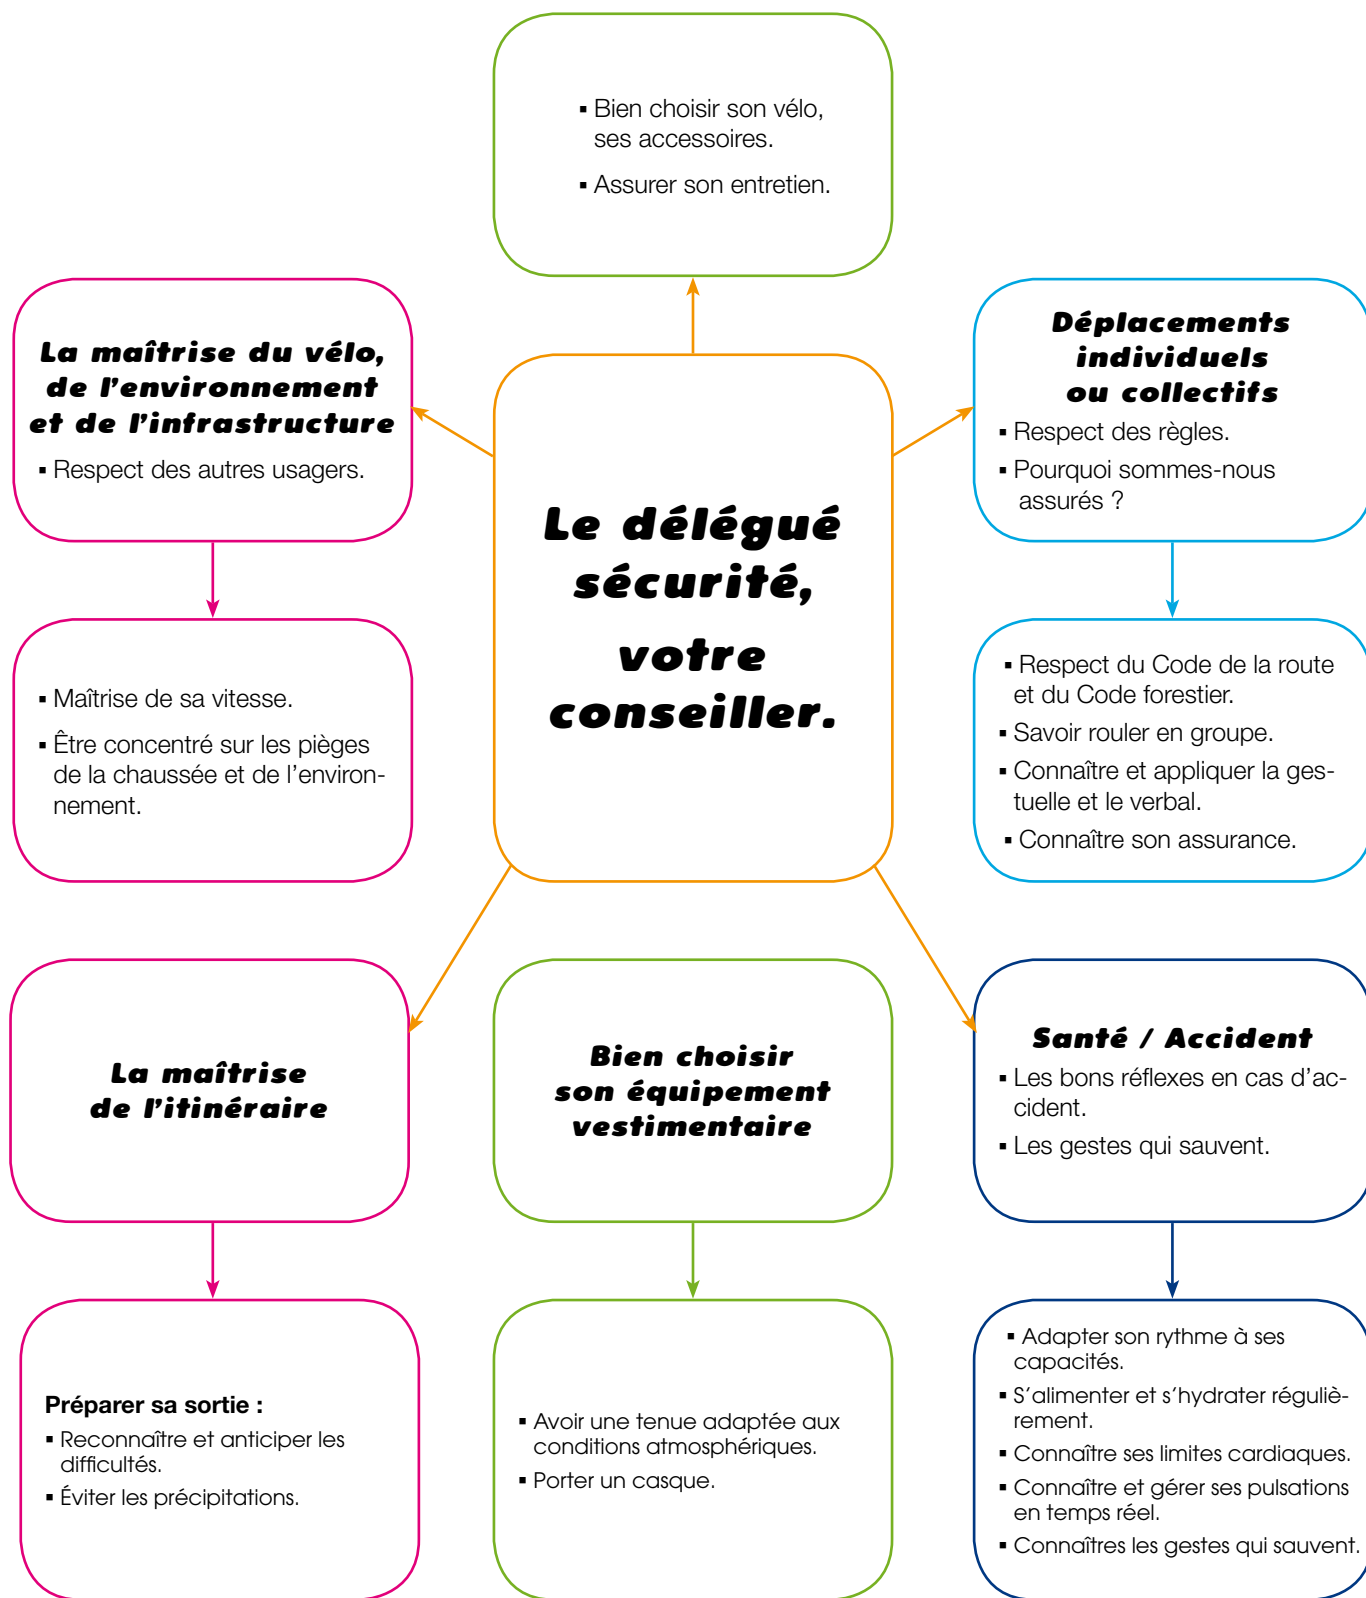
▪ Bien choisir son vélo, ses accessoires.
▪ Assurer son entretien.

La maîtrise du vélo, de l'environnement et de l'infrastructure
▪ Respect des autres usagers.

Le délégué sécurité, votre conseiller.

Déplacements individuels ou collectifs
▪ Respect des règles.
▪ Pourquoi sommes-nous assurés ?

▪ Maîtrise de sa vitesse.
▪ Être concentré sur les pièges de la chaussée et de l'environnement.

▪ Respect du Code de la route et du Code forestier.
▪ Savoir rouler en groupe.
▪ Connaître et appliquer la gestuelle et le verbal.
▪ Connaître son assurance.

La maîtrise de l'itinéraire

Bien choisir son équipement vestimentaire

Santé / Accident
▪ Les bons réflexes en cas d'accident.
▪ Les gestes qui sauvent.

Préparer sa sortie :
▪ Reconnaître et anticiper les difficultés.
▪ Éviter les précipitations.

▪ Avoir une tenue adaptée aux conditions atmosphériques.
▪ Porter un casque.

▪ Adapter son rythme à ses capacités.
▪ S'alimenter et s'hydrater régulièrement.
▪ Connaître ses limites cardiaques.
▪ Connaître et gérer ses pulsations en temps réel.
▪ Connaîtres les gestes qui sauvent.